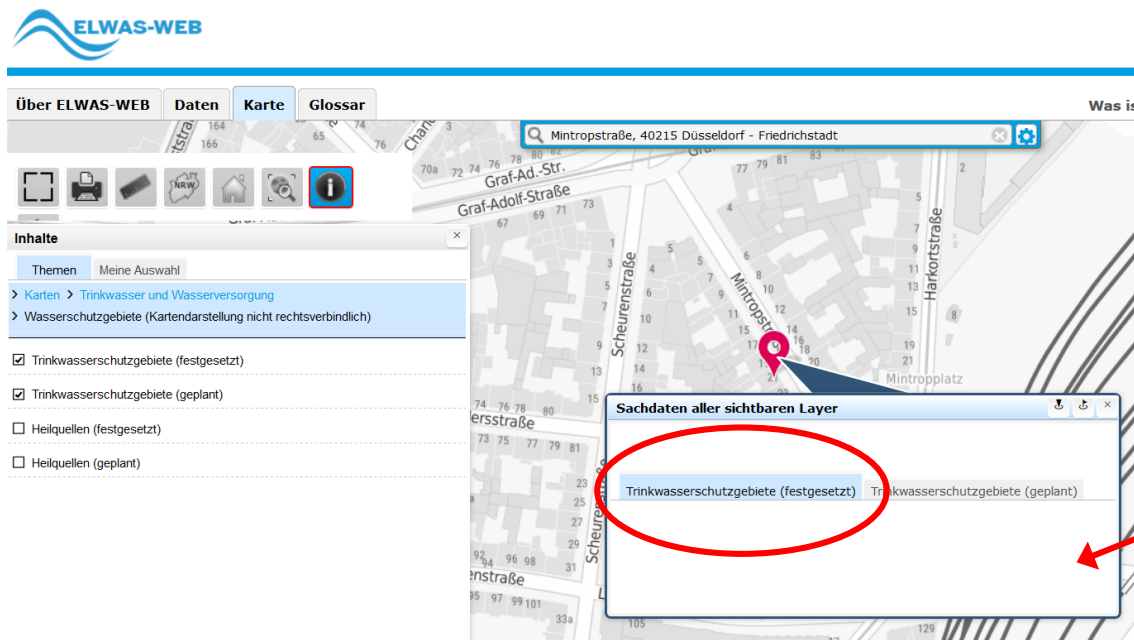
ELWAS-WEB

Über ELWAS-WEB | Daten | Karte | Glossar

Was is

Mintropstraße, 40215 Düsseldorf - Friedrichstadt

Inhalte

Themen | Meine Auswahl

> Karten > Trinkwasser und Wasserversorgung

> Wasserschutzgebiete (Kartendarstellung nicht rechtsverbindlich)

☑ Trinkwasserschutzgebiete (festgesetzt)

☑ Trinkwasserschutzgebiete (geplant)

☐ Heilquellen (festgesetzt)

☐ Heilquellen (geplant)

Graf-Ad.-Str.

Graf-Adolf-Straße

Scheurenstraße

Mintropstraße

Harkortstraße

Mintropplatz

ersstraße

Scheurenstraße

enstraße

Sachdaten aller sichtbaren Layer

Trinkwasserschutzgebiete (festgesetzt) | Trinkwasserschutzgebiete (geplant)

166 65 3 76 70a 72 74 76 78 80 82 81 83 2 69 71 9 7 4 5 6 8 10 12 14 15 13 11 17 19 16 18 20 21 22 23 24 74 76 78 73 75 77 79 81 25 94 96 98 95 97 99 101 105 129